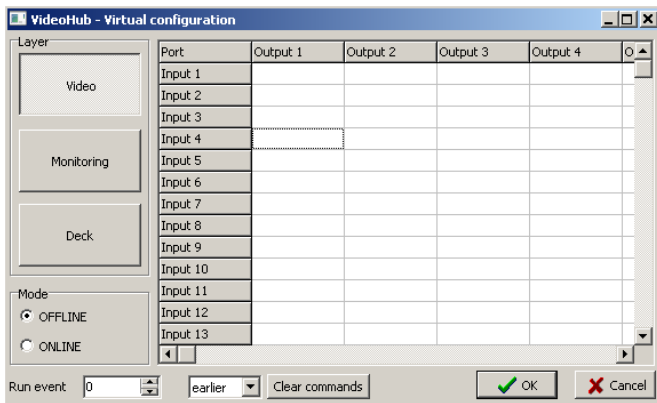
VideoHub - Virtual configuration

Layer

Video

Monitoring

Deck

Mode

OFFLINE

ONLINE

| Port | Output 1 | Output 2 | Output 3 | Output 4 | O |
|---|---|---|---|---|---|
| Input 1 | | | | | |
| Input 2 | | | | | |
| Input 3 | | | | | |
| Input 4 | | | | | |
| Input 5 | | | | | |
| Input 6 | | | | | |
| Input 7 | | | | | |
| Input 8 | | | | | |
| Input 9 | | | | | |
| Input 10 | | | | | |
| Input 11 | | | | | |
| Input 12 | | | | | |
| Input 13 | | | | | |

Run event 0 earlier Clear commands OK Cancel